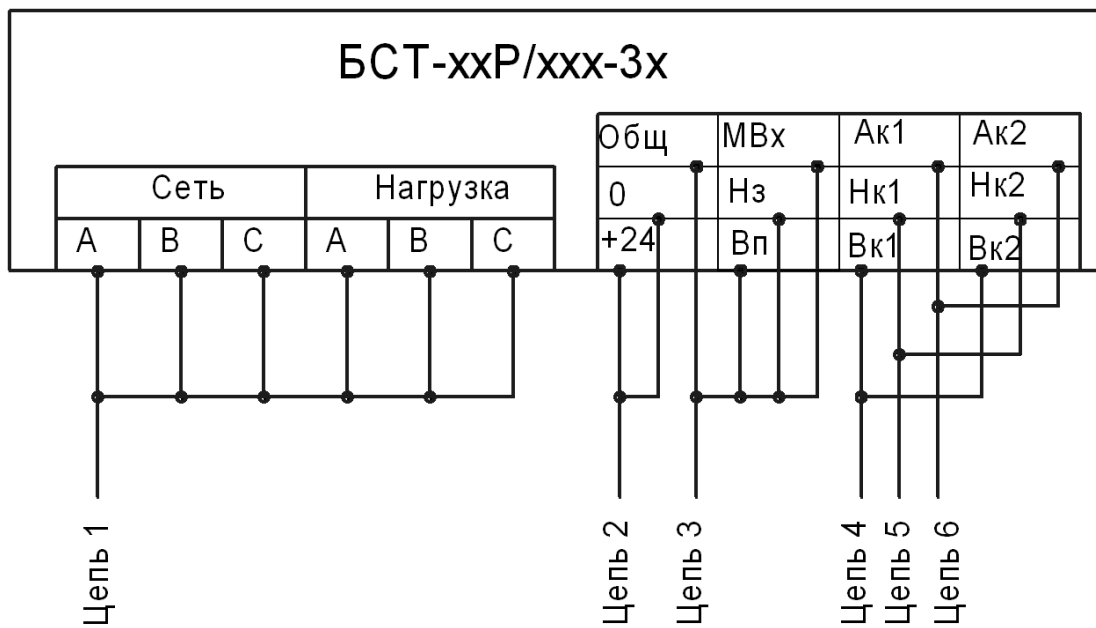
БСТ-ххР/ххх-3х

| Сеть | | | Нагрузка | | |
|---|---|---|---|---|---|
| А | В | С | А | В | С |

| Общ | МВх | Ак1 | Ак2 |
|---|---|---|---|
| 0 | Нз | Нк1 | Нк2 |
| +24 | Вп | Вк1 | Вк2 |

Цепь 1
Цепь 2
Цепь 3
Цепь 4
Цепь 5
Цепь 6